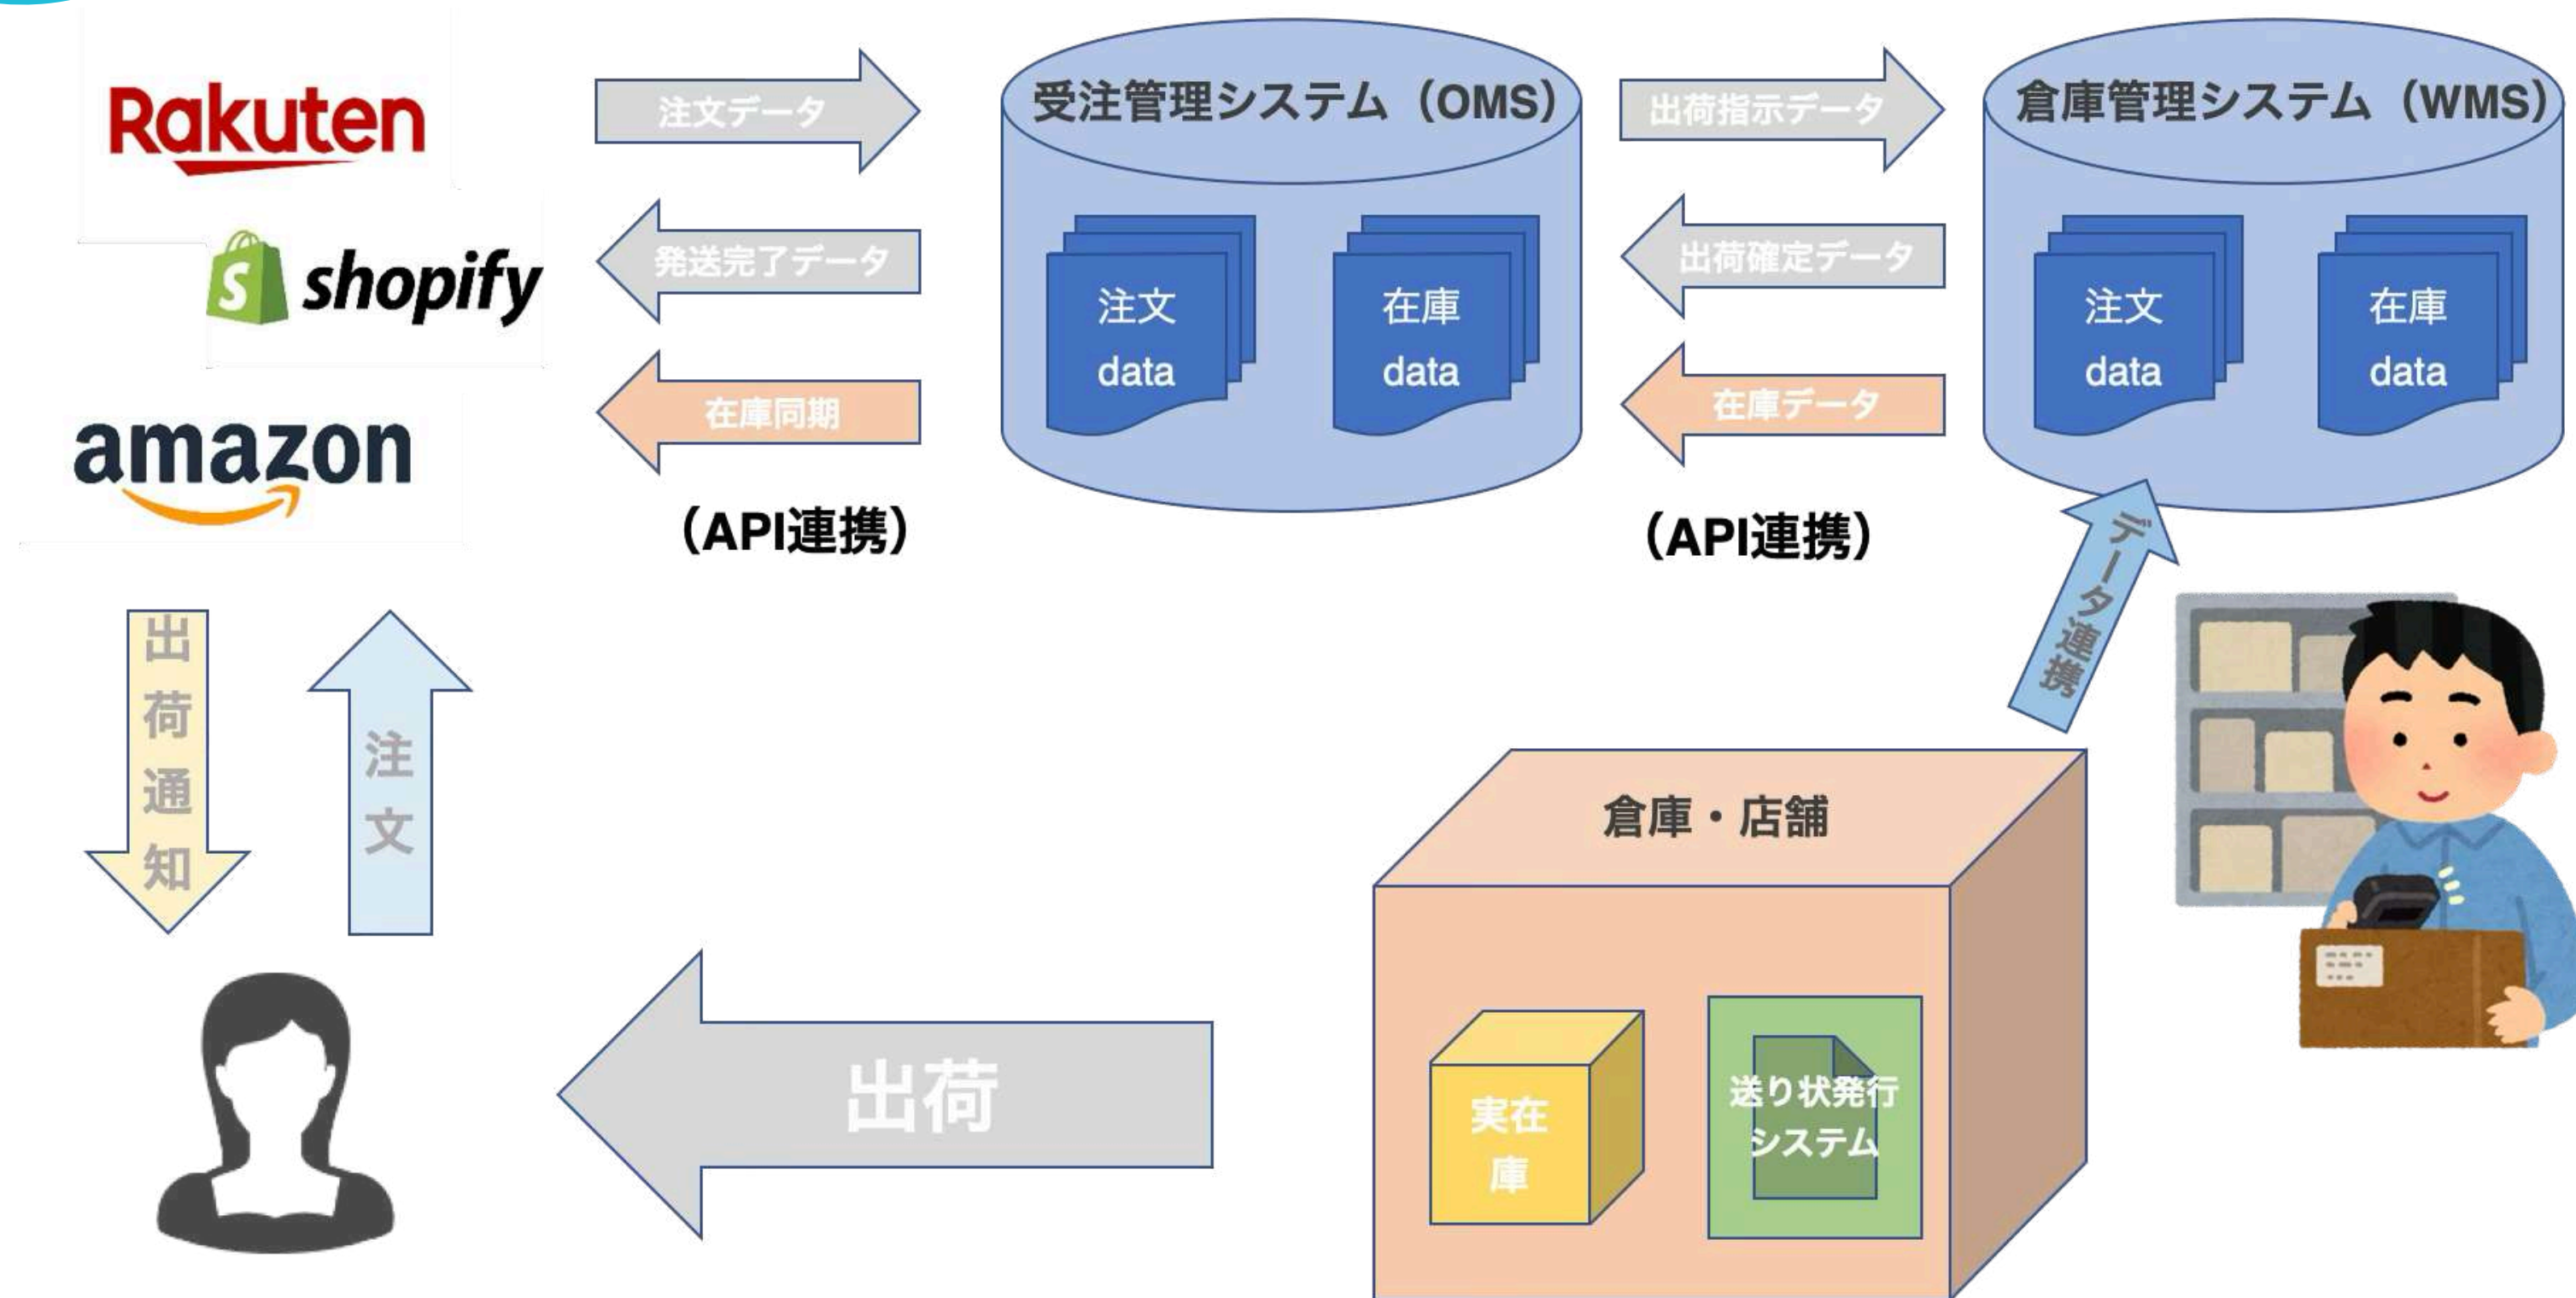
Rakuten
shopify
amazon

注文データ
発送完了データ
在庫同期
(API連携)

受注管理システム(OMS)
注文
data
在庫
data

出荷指示データ
出荷確定データ
在庫データ
(API連携)

倉庫管理システム(WMS)
注文
data
在庫
data

データ連携

出荷通知
注文

出荷

倉庫・店舗
実在庫
送り状発行システム